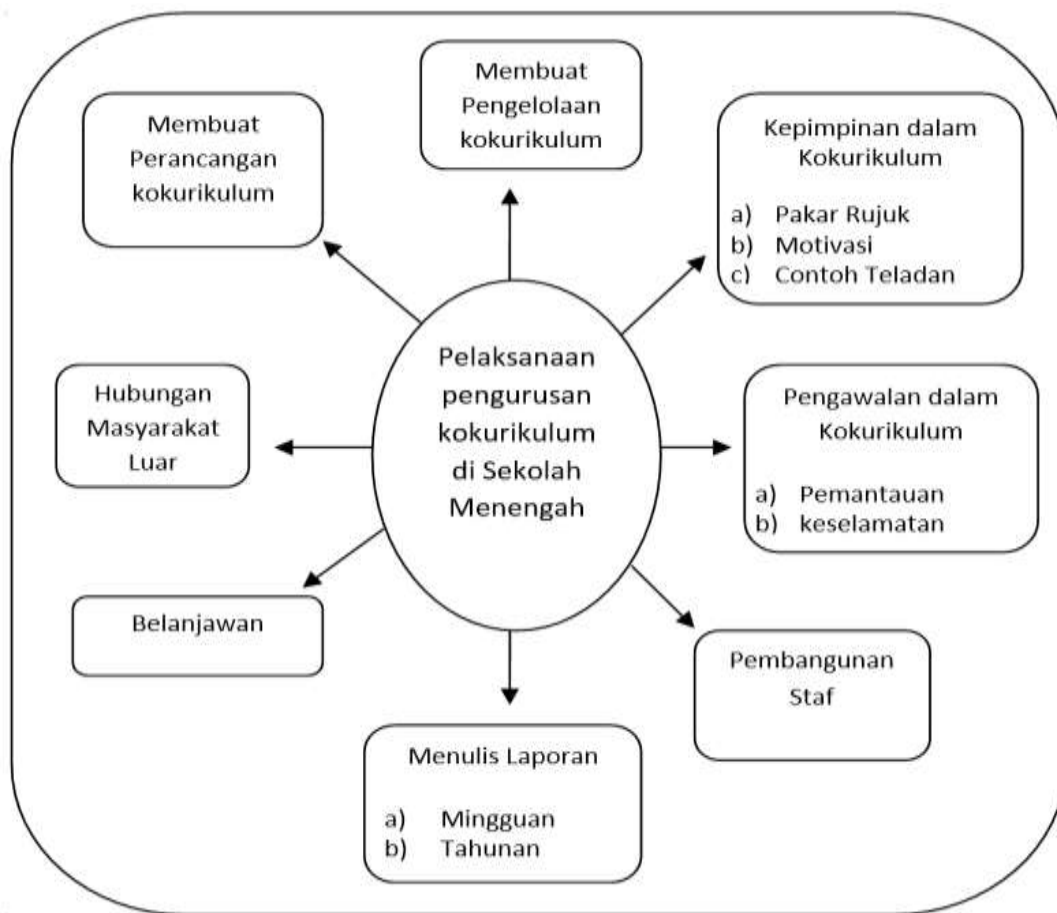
Pelaksanaan pengurusan kokurikulum di Sekolah Menengah

Membuat Pengelolaan kokurikulum

Membuat Perancangan kokurikulum

Kepimpinan dalam Kokurikulum

a) Pakar Rujuk
b) Motivasi
c) Contoh Teladan

Hubungan Masyarakat Luar

Pengawalan dalam Kokurikulum

a) Pemantauan
b) keselamatan

Belanjawan

Pembangunan Staf

Menulis Laporan

a) Mingguan
b) Tahunan